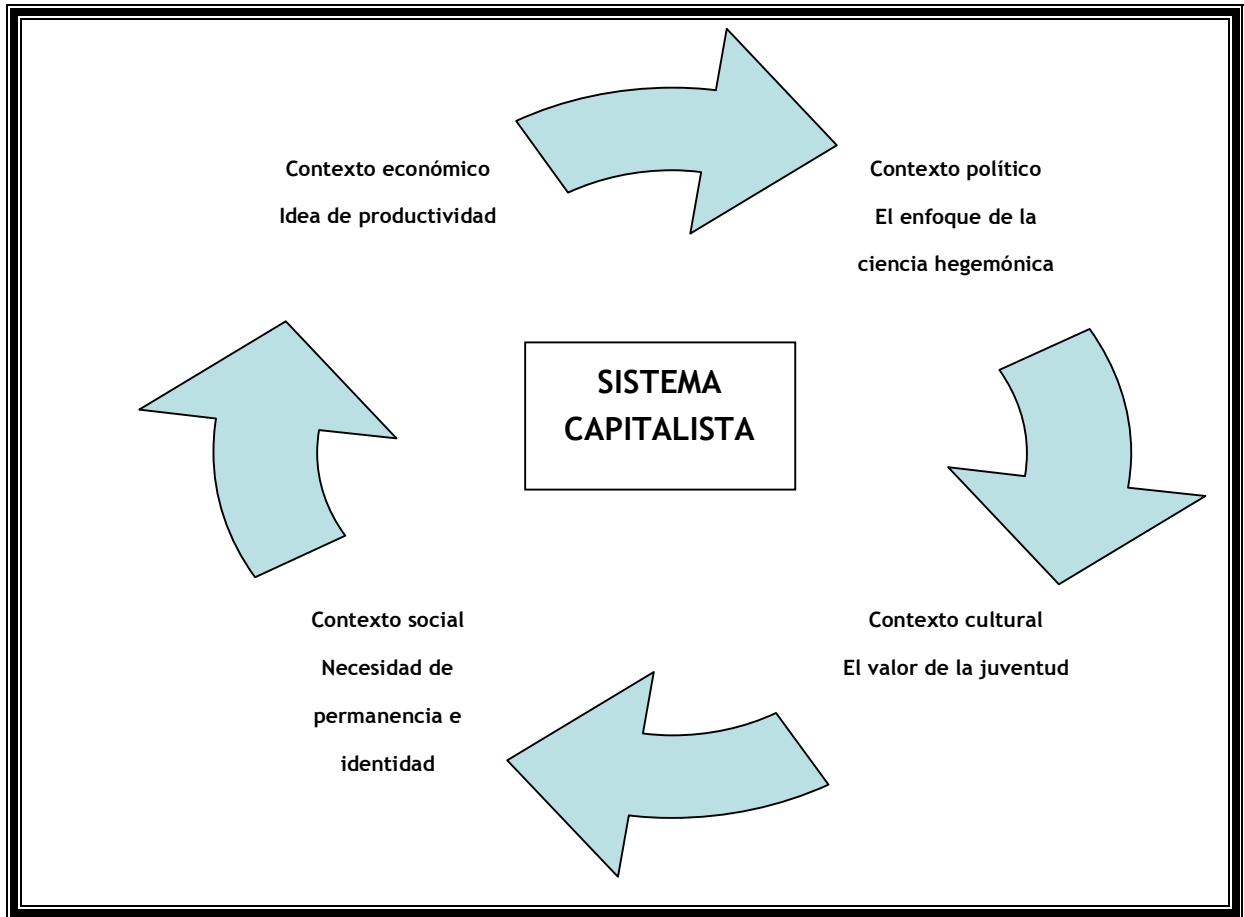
Contexto económico
Idea de productividad

Contexto político
El enfoque de la ciencia hegemónica

SISTEMA CAPITALISTA

Contexto cultural
El valor de la juventud

Contexto social
Necesidad de permanencia e identidad